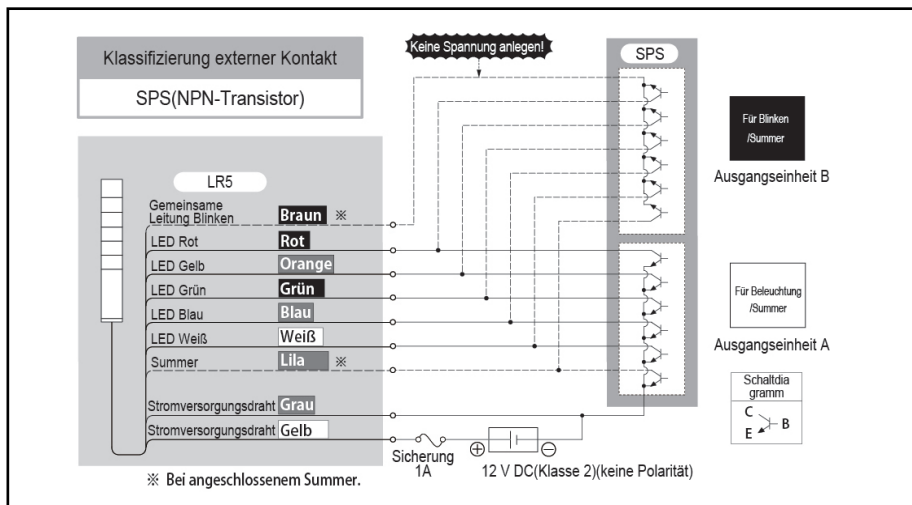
Klassifizierung externer Kontakt

SPS(NPN-Transistor)

Keine Spannung anlegen!

SPS

Für Blinken /Summer

Ausgangseinheit B

LR5

Gemeinsame Leitung Blinken Braun ※

LED Rot Rot

LED Gelb Orange

LED Grün Grün

LED Blau Blau

LED Weiß Weiß

Summer Lila ※

Für Beleuchtung /Summer

Ausgangseinheit A

Schaltdiagramm

C

B

E

Stromversorgungsdraht Grau

Stromversorgungsdraht Gelb

Sicherung 1A

⊕ ⊖

12 V DC(Klasse 2)(keine Polarität)

※ Bei angeschlossenem Summer.